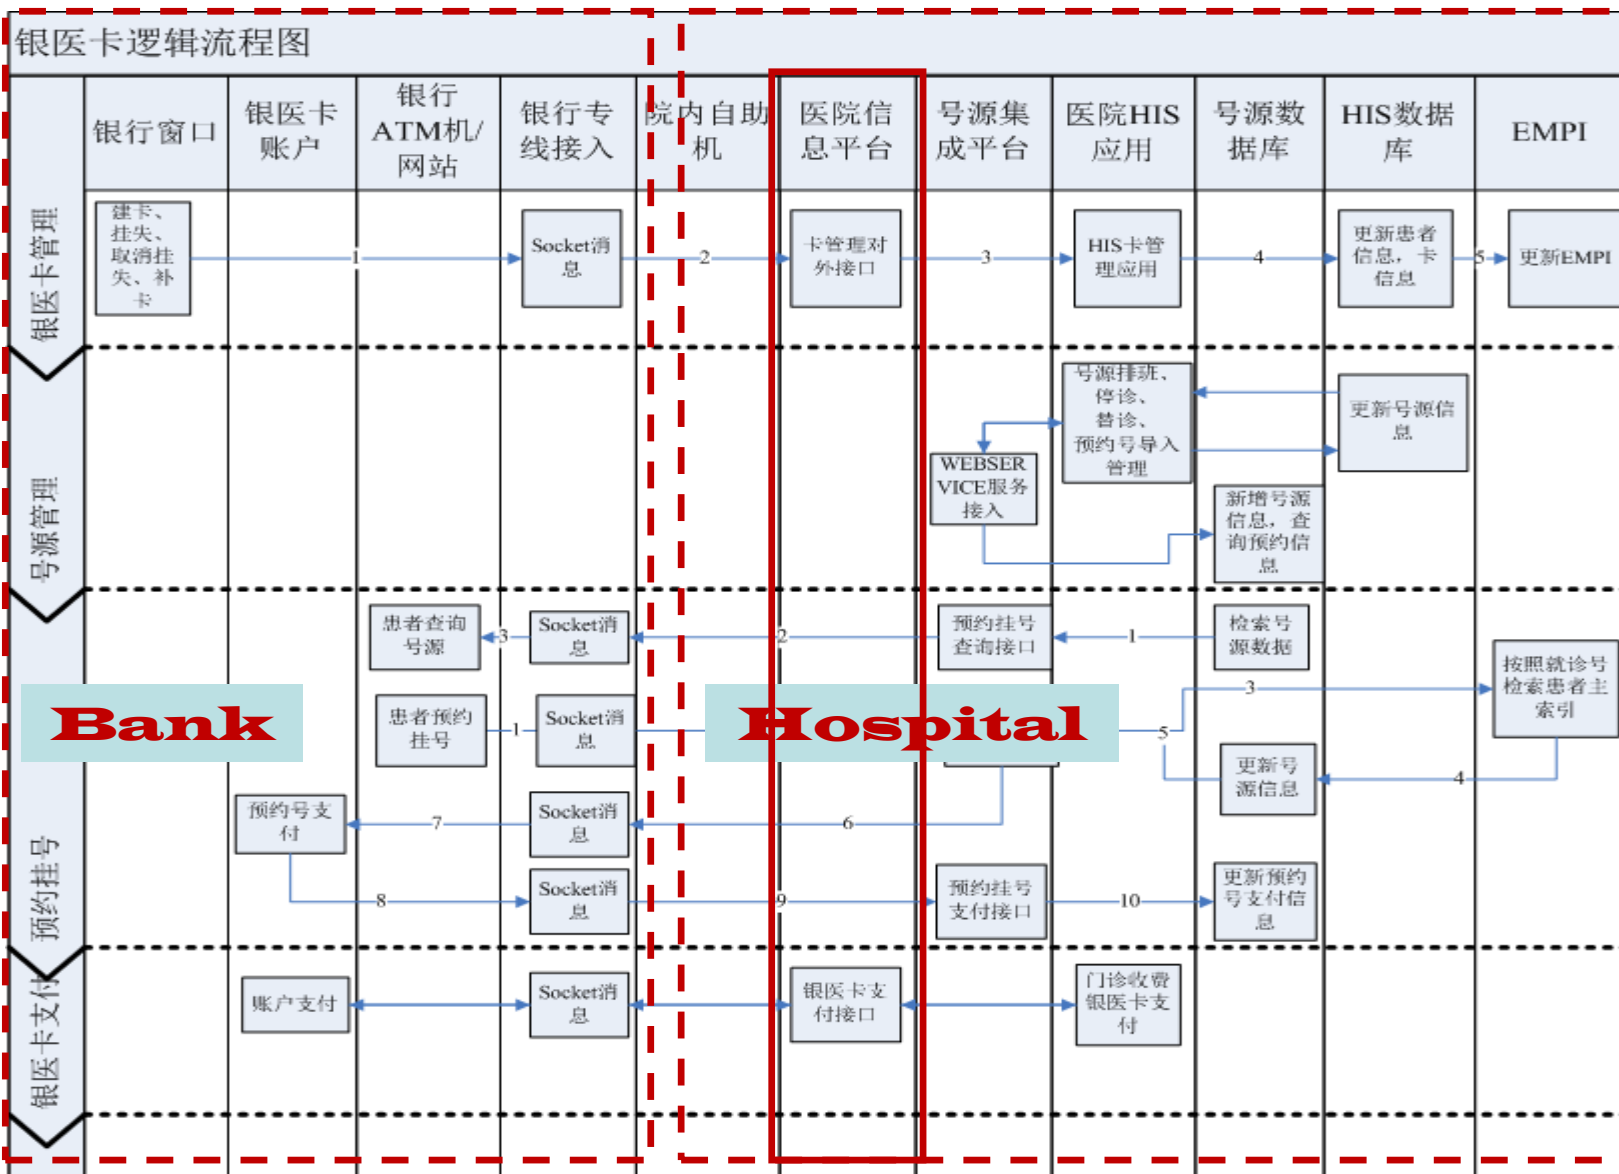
银医卡逻辑流程图

| 银行窗口 | 银医卡账户 | 银行ATM机/网站 | 银行专线接入 | 院内自助机 | 医院信息平台 | 号源集成平台 | 医院HIS应用 | 号源数据库 | HIS数据库 | EMPI |
|---|---|---|---|---|---|---|---|---|---|---|

银医卡管理

建卡、挂失、取消挂失、补卡

1

Socket消息

2

卡管理对外接口

3

HIS卡管理应用

4

更新患者信息，卡信息

5

更新EMPI

号源管理

号源排班、停诊、替诊、预约号导入管理

更新号源信息

WEBSERVICE服务接入

新增号源信息，查询预约信息

预约挂号

患者查询号源

3

Socket消息

2

预约挂号查询接口

1

检索号源数据

按照就诊号检索患者主索引

Bank

患者预约挂号

1

Socket消息

Hospital

5

3

更新号源信息

4

预约号支付

7

Socket消息

6

8

Socket消息

9

预约挂号支付接口

10

更新预约号支付信息

银医卡支付

账户支付

Socket消息

银医卡支付接口

门诊收费银医卡支付